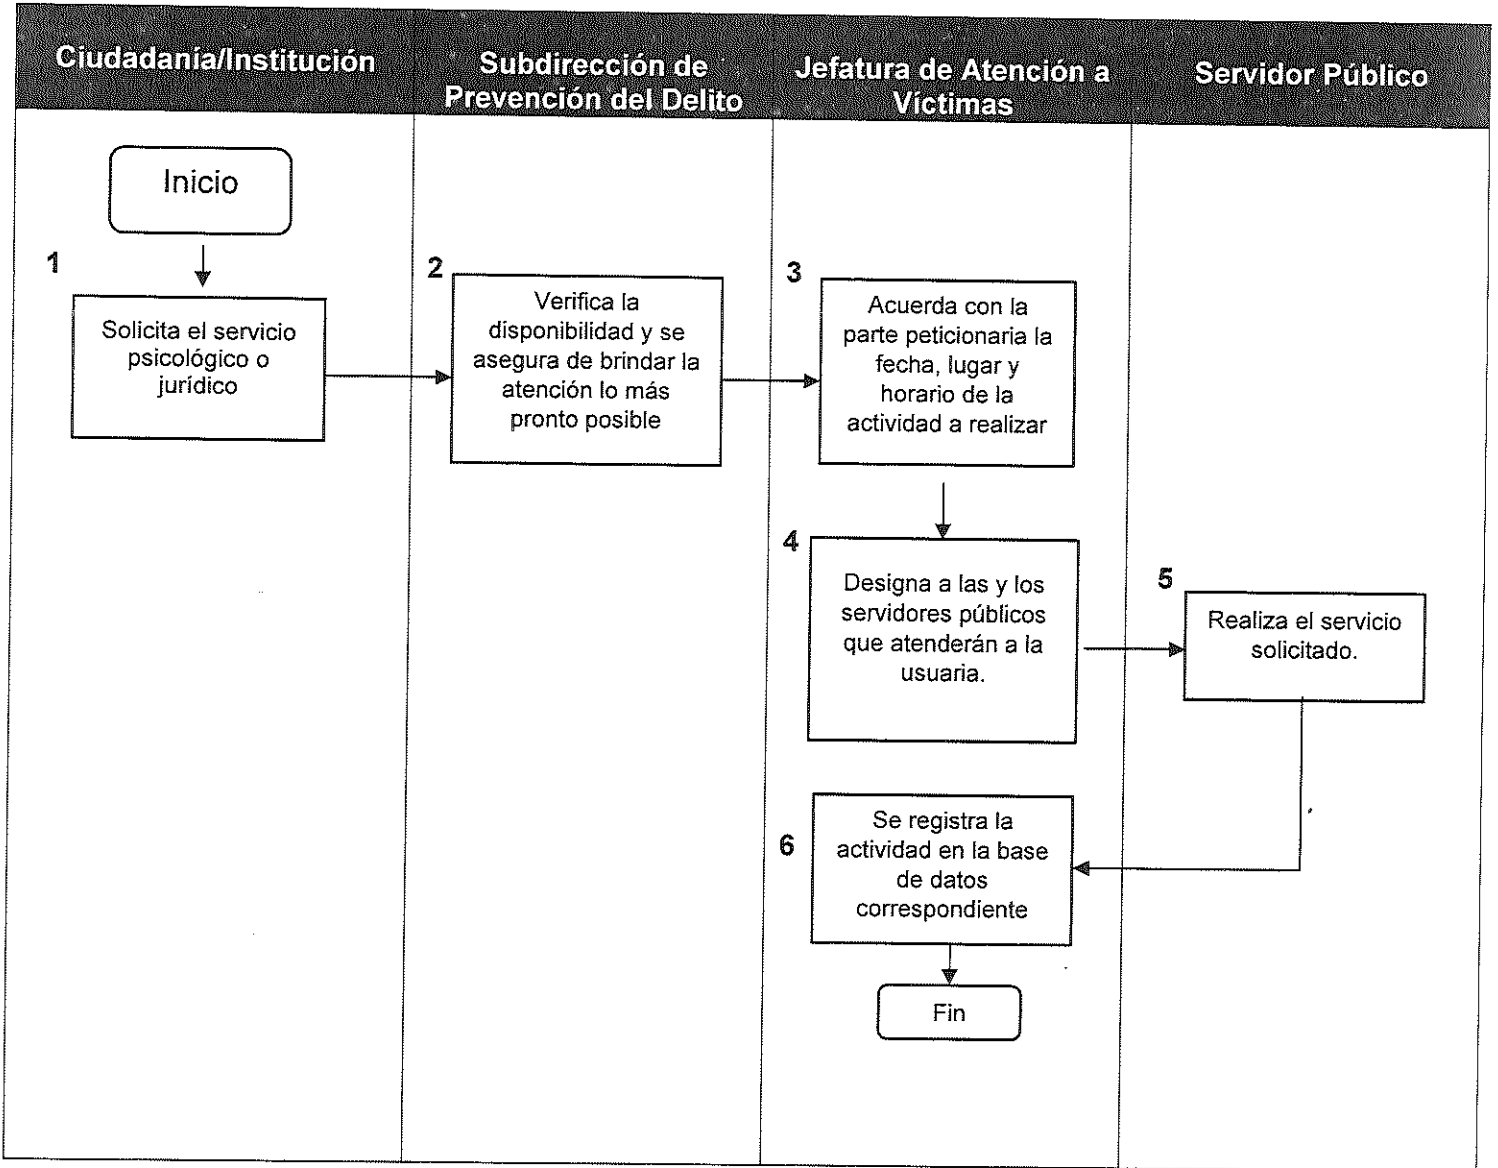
Ciudadanía/Institución

Subdirección de Prevención del Delito

Jefatura de Atención a Víctimas

Servidor Público

Inicio

1

Solicita el servicio psicológico o jurídico

2

Verifica la disponibilidad y se asegura de brindar la atención lo más pronto posible

3

Acuerda con la parte peticionaria la fecha, lugar y horario de la actividad a realizar

4

Designa a las y los servidores públicos que atenderán a la usuaria.

5

Realiza el servicio solicitado.

6

Se registra la actividad en la base de datos correspondiente

Fin